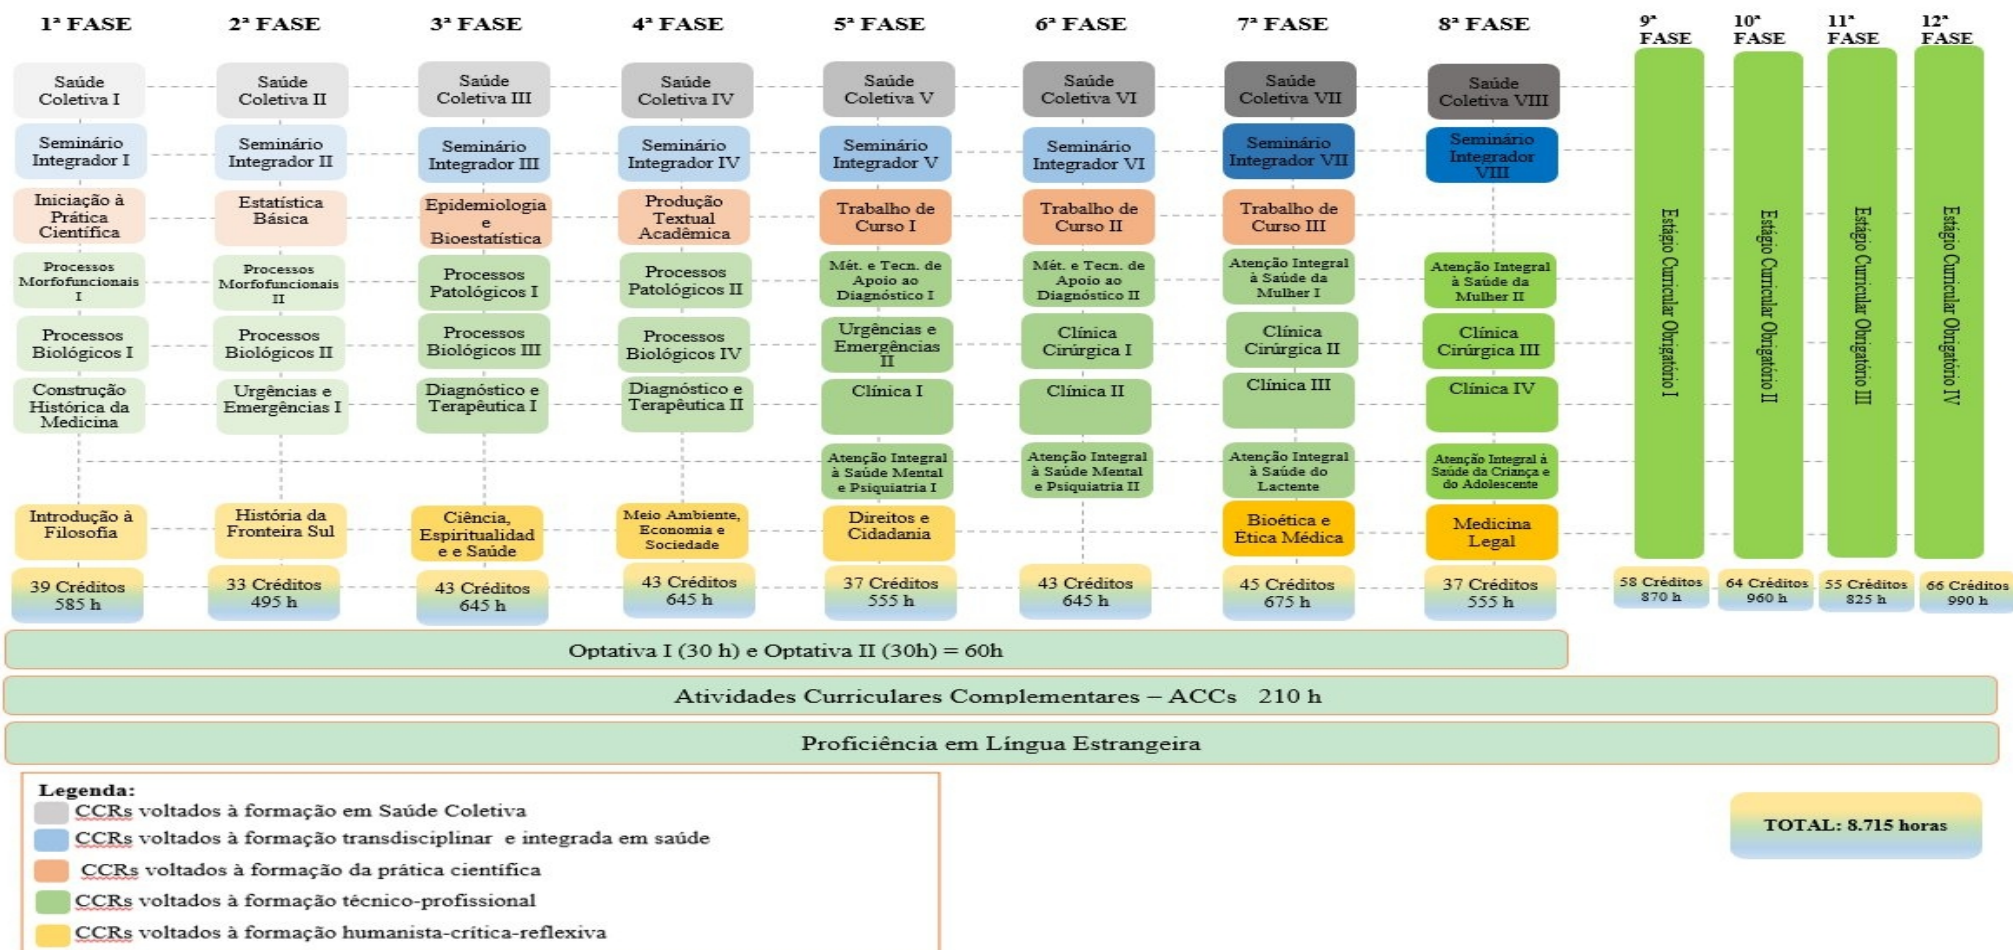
1ª FASE

Saúde Coletiva I

Seminário Integrador I

Iniciação à Prática Científica

Processos Morfofuncionais I

Processos Biológicos I

Construção Histórica da Medicina

Introdução à Filosofia

39 Créditos 585 h

2ª FASE

Saúde Coletiva II

Seminário Integrador II

Estatística Básica

Processos Morfofuncionais II

Processos Biológicos II

Urgências e Emergências I

História da Fronteira Sul

33 Créditos 495 h

3ª FASE

Saúde Coletiva III

Seminário Integrador III

Epidemiologia e Bioestatística

Processos Patológicos I

Processos Biológicos III

Diagnóstico e Terapêutica I

Ciência, Espiritualidad e e Saúde

43 Créditos 645 h

4ª FASE

Saúde Coletiva IV

Seminário Integrador IV

Produção Textual Acadêmica

Processos Patológicos II

Processos Biológicos IV

Diagnóstico e Terapêutica II

Meio Ambiente, Economia e Sociedade

43 Créditos 645 h

5ª FASE

Saúde Coletiva V

Seminário Integrador V

Trabalho de Curso I

Mét. e Tecn. de Apoio ao Diagnóstico I

Urgências e Emergências II

Clínica I

Atenção Integral à Saúde Mental e Psiquiatria I

Direitos e Cidadania

37 Créditos 555 h

6ª FASE

Saúde Coletiva VI

Seminário Integrador VI

Trabalho de Curso II

Mét. e Tecn. de Apoio ao Diagnóstico II

Clínica Cirúrgica I

Clínica II

Atenção Integral à Saúde Mental e Psiquiatria II

43 Créditos 645 h

7ª FASE

Saúde Coletiva VII

Seminário Integrador VII

Trabalho de Curso III

Atenção Integral à Saúde da Mulher I

Clínica Cirúrgica II

Clínica III

Atenção Integral à Saúde do Lactente

Bioética e Ética Médica

45 Créditos 675 h

8ª FASE

Saúde Coletiva VIII

Seminário Integrador VIII

Atenção Integral à Saúde da Mulher II

Clínica Cirúrgica III

Clínica IV

Atenção Integral à Saúde da Criança e do Adolescente

Medicina Legal

37 Créditos 555 h

9ª FASE

Estágio Curricular Obrigatório I

58 Créditos 870 h

10ª FASE

Estágio Curricular Obrigatório II

64 Créditos 960 h

11ª FASE

Estágio Curricular Obrigatório III

55 Créditos 825 h

12ª FASE

Estágio Curricular Obrigatório IV

66 Créditos 990 h

Optativa I (30 h) e Optativa II (30h) = 60h

Atividades Curriculares Complementares – ACCs 210 h

Proficiência em Língua Estrangeira

Legenda:
CCRs voltados à formação em Saúde Coletiva
CCRs voltados à formação transdisciplinar e integrada em saúde
CCRs voltados à formação da prática científica
CCRs voltados à formação técnico-profissional
CCRs voltados à formação humanista-crítica-reflexiva

TOTAL: 8.715 horas